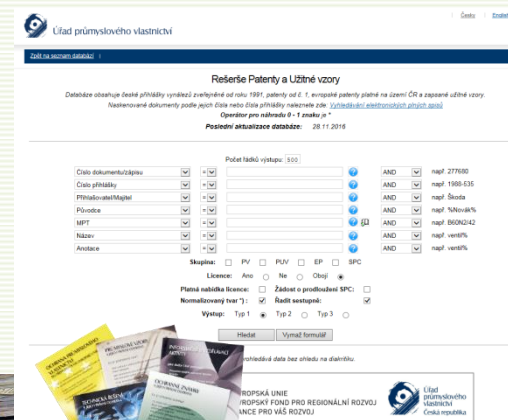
Úřad průmyslového vlastnictví

Česky | English

Zpět na seznam databází

Rešerše Patenty a Užitné vzory

Databáze obsahuje české přihlášky vynálezů zveřejněné od roku 1991, patenty od č. 1, evropské patenty platné na území ČR a zapsané užitné vzory.

Naskenované dokumenty podle jejich čísla nebo čísla přihlášky naleznete zde: Vyhledávání elektronických plných spisů

Operátor pro náhradu 0 - 1 znaku je *

Poslední aktualizace databáze: 28.11.2016

Počet řádků výstupu: 500

| | | | | |
|---|---|---|---|---|
| Číslo dokumentu/zápisu | = | ? | AND | např. 277680 |
| Číslo přihlášky | = | ? | AND | např. 1988-535 |
| Přihlašovatel/Majitel | = | ? | AND | např. Škoda |
| Původce | = | ? | AND | např. %Novák% |
| MPT | = | ? | AND | např. B60N2/42 |
| Název | = | ? | AND | např. ventil% |
| Anotace | = | ? | AND | např. ventil% |

Skupina: PV PUV EP SPC

Licence: Ano Ne Obojí

Platná nabídka licence: Žádost o prodloužení SPC:

Normalizovaný tvar *): Řadit sestupně:

Výstup: Typ 1 Typ 2 Typ 3

Hledat Vymazat formulář

prohledává data bez ohledu na diakritiku.

EVROPSKÁ UNIE
FOND PRO REGIONÁLNÍ ROZVOJ
ŠANCE PRO VÁŠ ROZVOJ

Úřad průmyslového vlastnictví
Česká republika